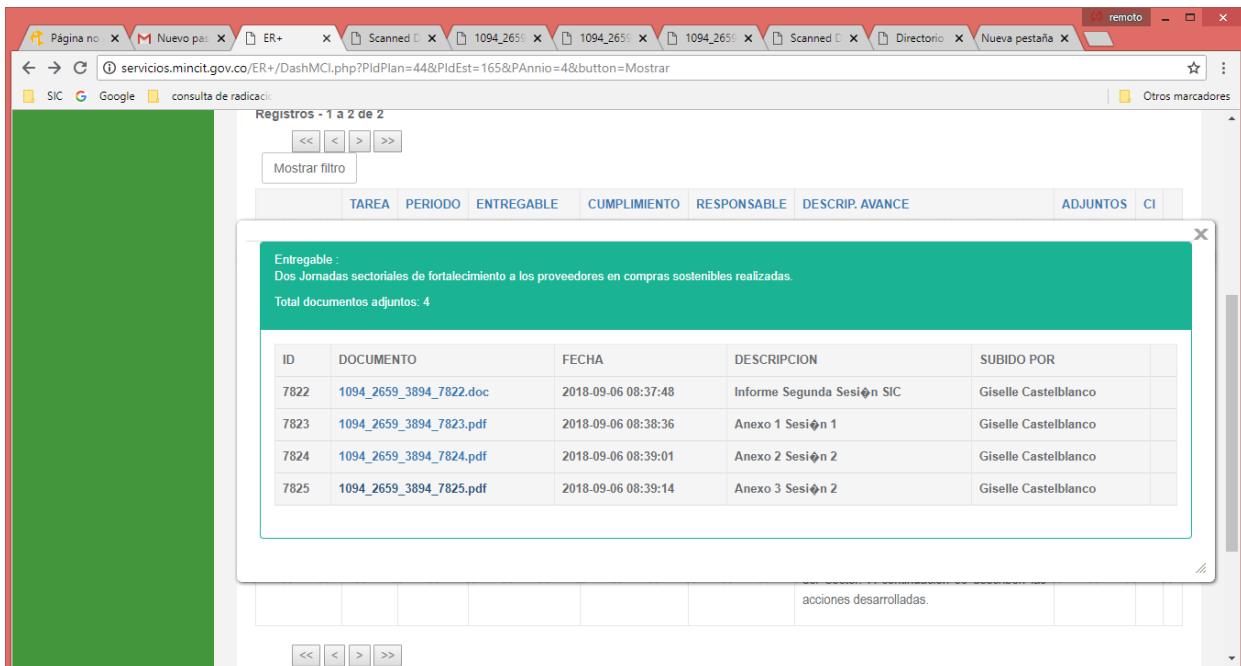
remoto

Página no | Nuevo pa | ER+ | Scanned D | 1094_2659 | 1094_2659 | 1094_2659 | Scanned D | Directorio | Nueva pestaña

servicios.mincit.gov.co/ER+/DashMCI.php?PIdPlan=44&PIdEst=165&PAnnio=4&button=Mostrar

SIC Google consulta de radicacio Otros marcadores

Registros - 1 a 2 de 2

<< < > >>

Mostrar filtro

TAREA PERIODO ENTREGABLE CUMPLIMIENTO RESPONSABLE DESCRIP. AVANCE ADJUNTOS CI

Entregable :
Dos Jornadas sectoriales de fortalecimiento a los proveedores en compras sostenibles realizadas.

Total documentos adjuntos: 4

| ID | DOCUMENTO | FECHA | DESCRIPCION | SUBIDO POR |
|---|---|---|---|---|
| 7822 | 1094_2659_3894_7822.doc | 2018-09-06 08:37:48 | Informe Segunda Sesi�n SIC | Giselle Castelblanco |
| 7823 | 1094_2659_3894_7823.pdf | 2018-09-06 08:38:36 | Anexo 1 Sesi�n 1 | Giselle Castelblanco |
| 7824 | 1094_2659_3894_7824.pdf | 2018-09-06 08:39:01 | Anexo 2 Sesi�n 2 | Giselle Castelblanco |
| 7825 | 1094_2659_3894_7825.pdf | 2018-09-06 08:39:14 | Anexo 3 Sesi�n 2 | Giselle Castelblanco |

acciones desarrolladas.

<< < > >>